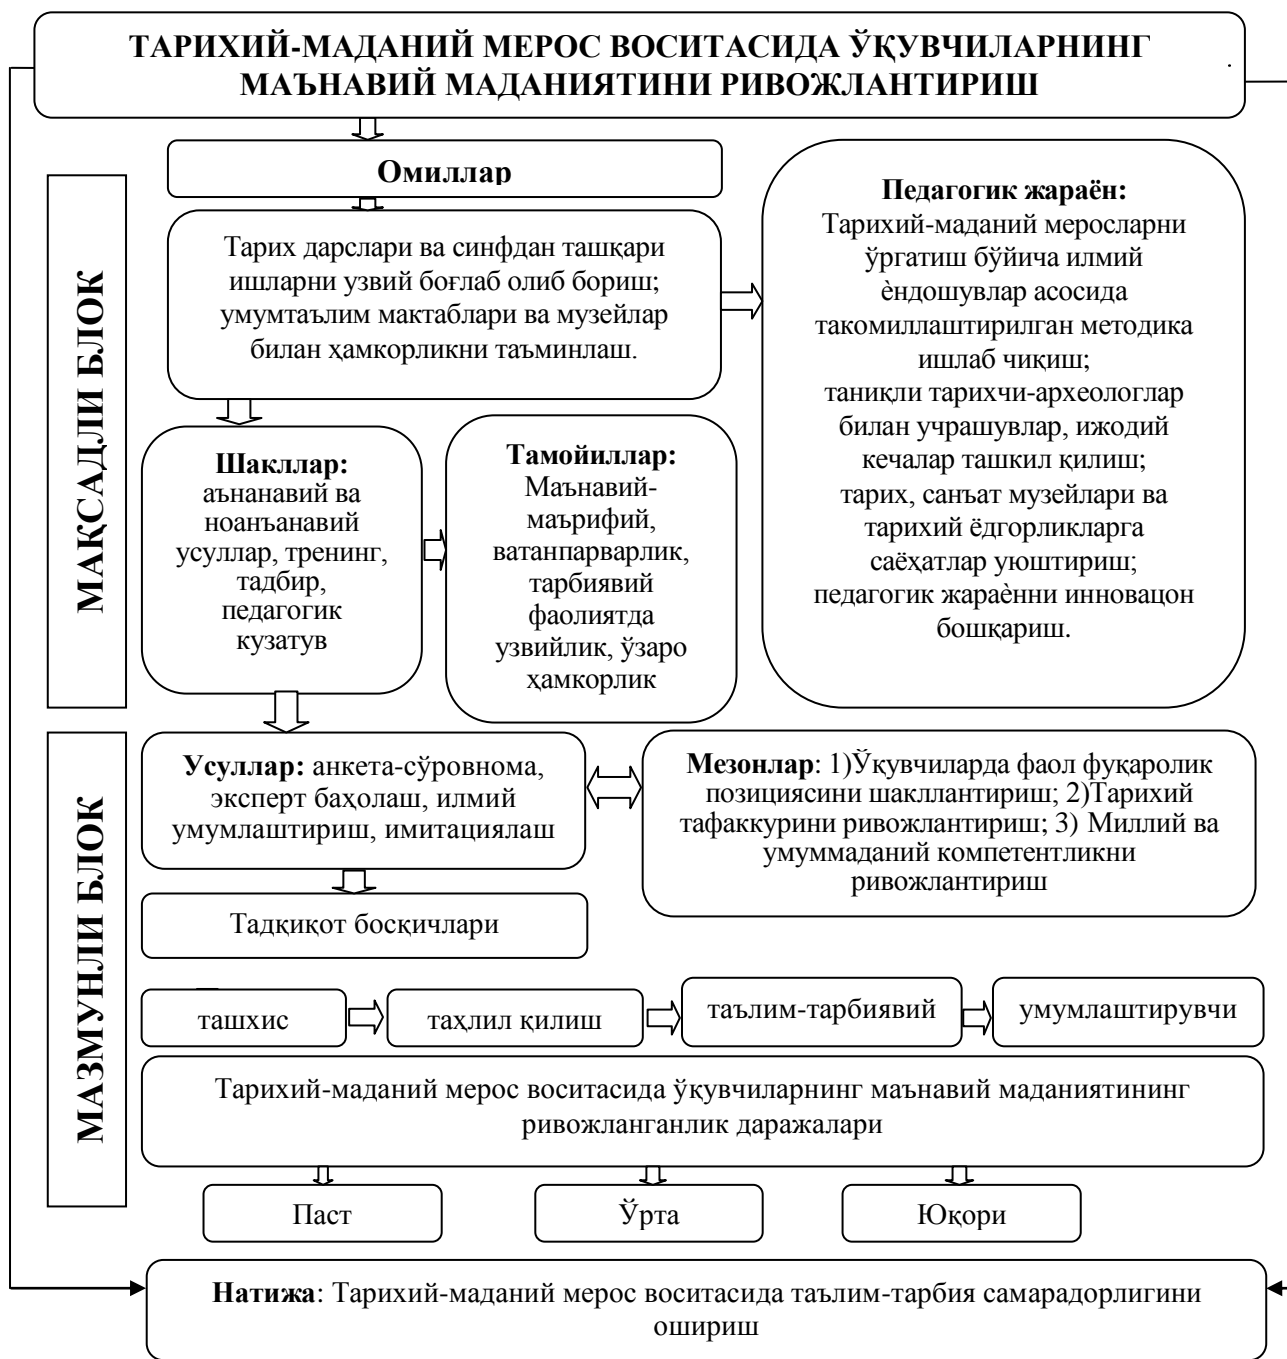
ТАРИХИЙ-МАДАНИЙ МЕРОС ВОСИТАСИДА ЎҚУВЧИЛАРНИНГ МАЪНАВИЙ МАДАНИЯТИНИ РИВОЖЛАНТИРИШ

МАҚСАДЛИ БЛОК

Омиллар

Тарих дарслари ва синфдан ташқари ишларни узвий боғлаб олиб бориш; умумтаълим мактаблари ва музейлар билан ҳамкорликни таъминлаш.

Педагогик жараён: Тарихий-маданий меросларни ўргатиш бўйича илмий ѐндошувлар асосида такомиллаштирилган методика ишлаб чиқиш; таникли тарихчи-археологлар билан учрашувлар, ижодий кечалар ташкил қилиш; тарих, санъат музейлари ва тарихий ёдгорликларга саёҳатлар уюштириш; педагогик жараѐнни инновацон бошқариш.

Шакллар: аънанавий ва ноанъанавий усуллар, тренинг, тадбир, педагогик кузатув

Тамойиллар: Маънавий-маърифий, ватанпарварлик, тарбиявий фаолиятда узвийлик, ўзаро ҳамкорлик

МАЗМУНЛИ БЛОК

Усуллар: анкета-сўровнома, эксперт баҳолаш, илмий умумлаштириш, имитациялаш

Мезонлар: 1)Ўқувчиларда фаол фуқаролик позициясини шакллантириш; 2)Тарихий тафаккурини ривожлантириш; 3) Миллий ва умуммаданий компетентликни ривожлантириш

Тадқиқот босқичлари

ташхис

таҳлил қилиш

таълим-тарбиявий

умумлаштирувчи

Тарихий-маданий мерос воситасида ўқувчиларнинг маънавий маданиятининг ривожланганлик даражалари

Паст

Ўрта

Юқори

Натижа: Тарихий-маданий мерос воситасида таълим-тарбия самарадорлигини ошириш